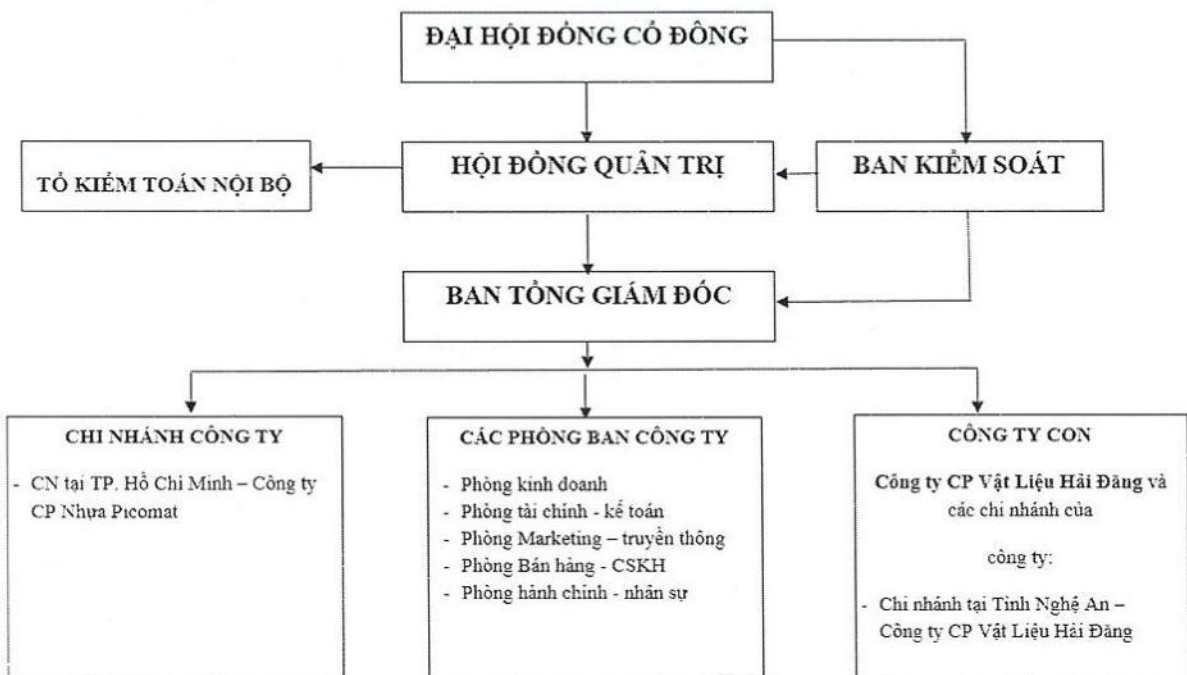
ĐẠI HỘI ĐỒNG CỔ ĐÔNG

TỔ KIỂM TOÁN NỘI BỘ

HỘI ĐỒNG QUẢN TRỊ

BAN KIỂM SOÁT

BAN TỔNG GIÁM ĐỐC

CHI NHÁNH CÔNG TY

- CN tại TP. Hồ Chí Minh – Công ty CP Nhựa Picomat

CÁC PHÒNG BAN CÔNG TY

- Phòng kinh doanh
- Phòng tài chính - kế toán
- Phòng Marketing – truyền thông
- Phòng Bán hàng - CSKH
- Phòng hành chính - nhân sự

CÔNG TY CON

Công ty CP Vật Liệu Hải Đăng và các chi nhánh của

công ty:

- Chi nhánh tại Tỉnh Nghệ An – Công ty CP Vật Liệu Hải Đăng